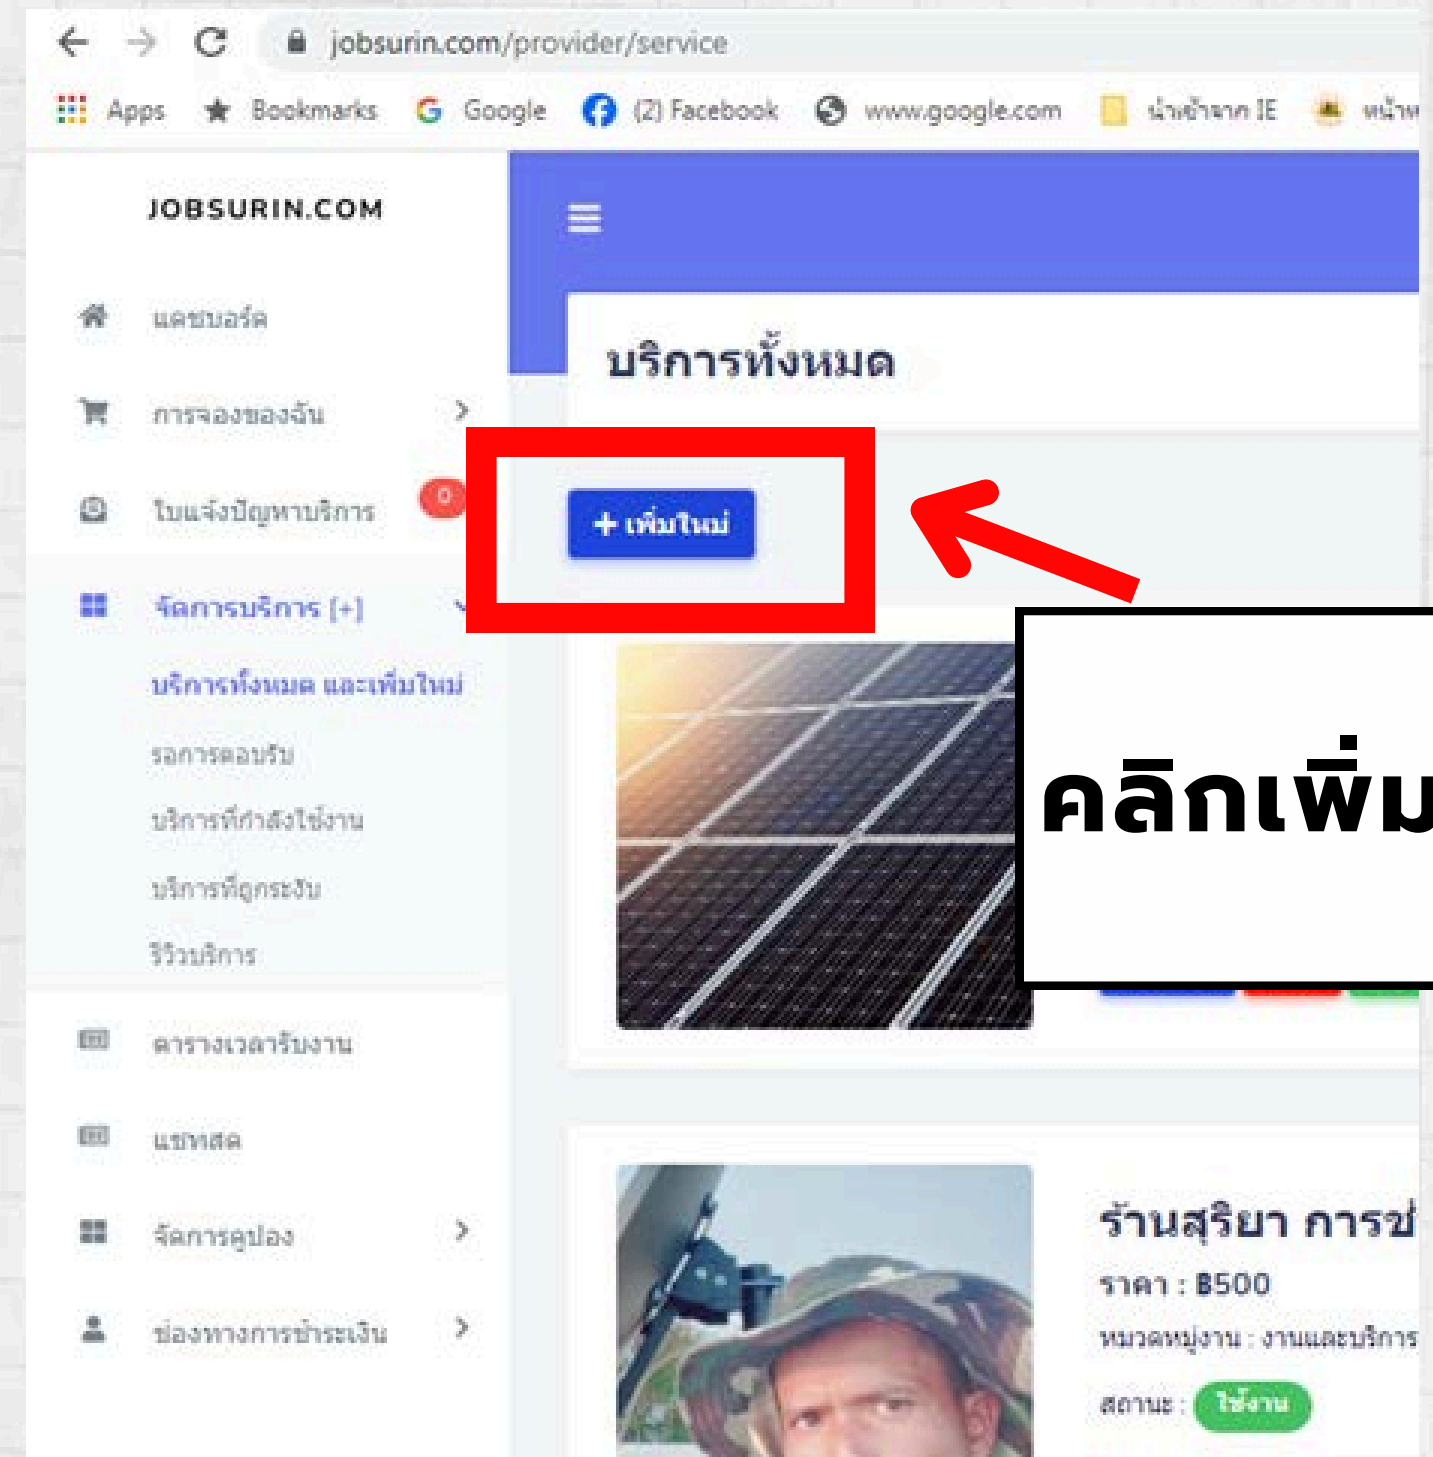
jobsurin.com/provider/service

Apps Bookmarks Google (2) Facebook www.google.com นำเข้าจาก IE หน้าห

JOBSURIN.COM

แดชบอร์ด

การจองของฉัน

ใบแจ้งปัญหาบริการ 0

จัดการบริการ [+]

บริการทั้งหมด และเพิ่มใหม่

รอการตอบรับ

บริการที่กำลังใช้งาน

บริการที่ถูกระงับ

รีวิวบริการ

ตารางเวลารับงาน

แชทสด

จัดการคูปอง

ช่องทางการชำระเงิน

บริการทั้งหมด

+ เพิ่มใหม่

คลิกเพิ่ม

ร้านสุริยา การช

ราคา : ฿500

หมวดหมู่งาน : งานและบริการ

สถานะ : ใช้งาน